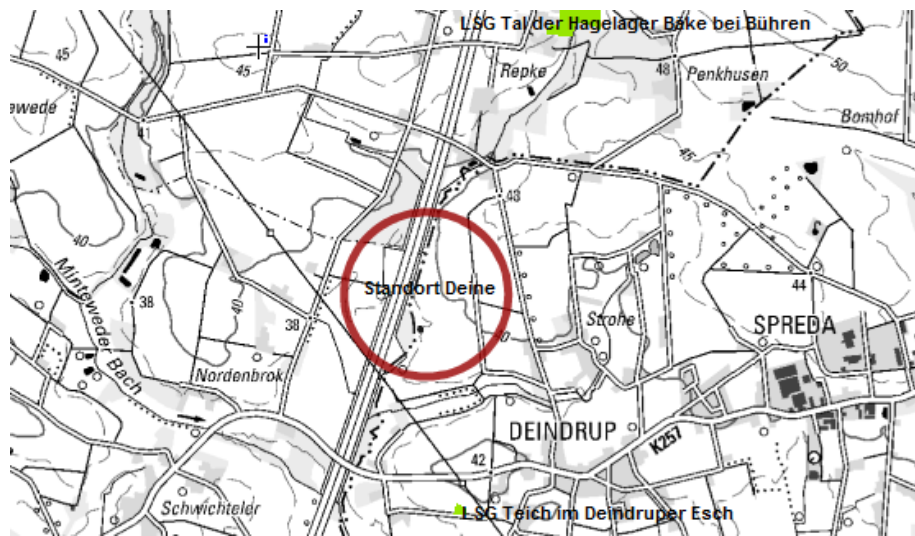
LSG Tal der Hagelager Bäke bei Bühren

45

45

Repke

48

Penkhusen

50

ewede

41

Bomhof

45

43

40

Mintewede Bach

38

40

38

Standort Deine

44

SPREDA

Strohe

40

Nordenbrok

DEINDRUP

K257

42

Schwichteler

LSG Teich im Deindruper Esch